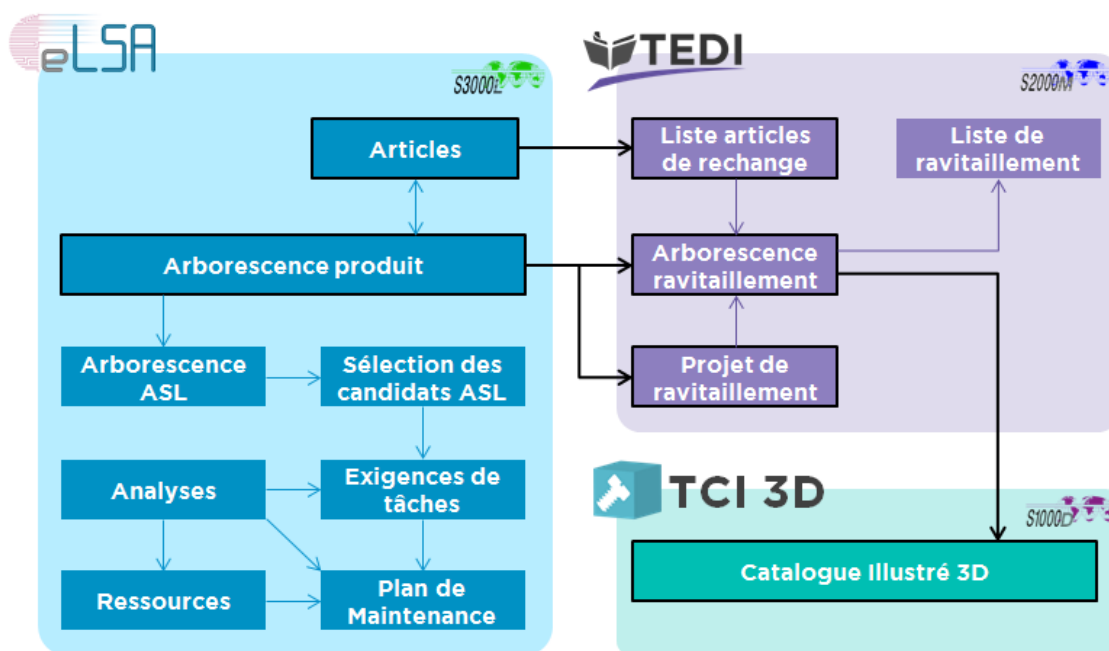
eLSA

S3000L

Articles

Arborescence produit

Arborescence ASL

Sélection des candidats ASL

Analyses

Exigences de tâches

Ressources

Plan de Maintenance

TEDI

S2000M

Liste articles de rechange

Liste de ravitaillement

Arborescence ravitaillement

Projet de ravitaillement

TCI 3D

S1000D

Catalogue Illustré 3D